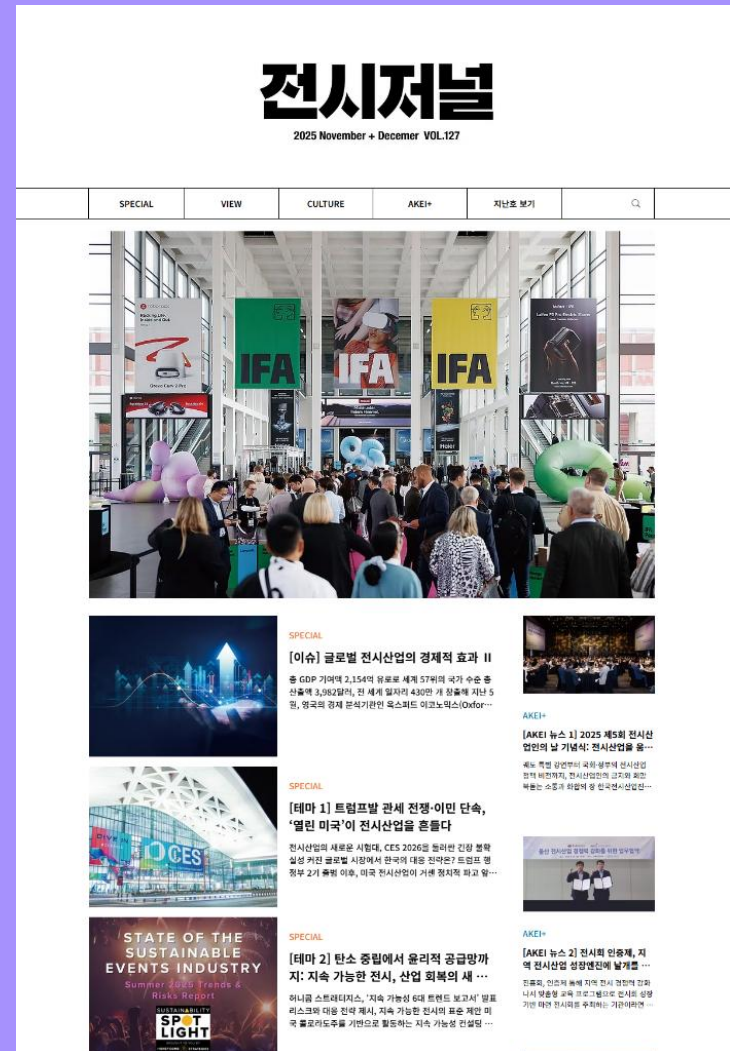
전시저널

2025 November + Decemer VOL.127

SPECIAL | VIEW | CULTURE | AKEI+ | 지난호 보기

IFA

IFA

IFA

SPECIAL

[이슈] 글로벌 전시산업의 경제적 효과 II

총 GDP 기여액 2,154억 유로로 세계 57위의 국가 수준 총 산출액 3,982달러, 전 세계 일자리 430만 개 창출해 지난 5월, 영국의 경제 분석기관인 옥스퍼드 이코노믹스(Oxfor…

AKEI+

[AKEI 뉴스 1] 2025 제5회 전시산업인의 날 기념식: 전시산업을 움…

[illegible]

SPECIAL

[테마 1] 트럼프발 관세 전쟁·이민 단속, '열린 미국'이 전시산업을 흔들다

전시산업의 새로운 시험대, CES 2026을 둘러싼 긴장 불확실성 커진 글로벌 시장에서 한국의 대응 전략은? 트럼프 행정부 2기 출범 이후, 미국 전시산업이 거센 정치적 파고 앞…

CES

AKEI+

[AKEI 뉴스 2] 전시회 인증제, 지역 전시산업 성장엔진에 날개를 …

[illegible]

STATE OF THE SUSTAINABLE EVENTS INDUSTRY

Summer 2025 Trends & Risks Report

SUSTAINABILITY SPOT LIGHT

SPECIAL

[테마 2] 탄소 중립에서 윤리적 공급망까지: 지속 가능한 전시, 산업 회복의 새 …

허니콤 스트래티지스, '지속 가능성 6대 트렌드 보고서' 발표 리스크와 대응 전략 제시, 지속 가능한 전시의 표준 제안 미국 콜로라도주를 기반으로 활동하는 지속 가능성 컨설팅 …